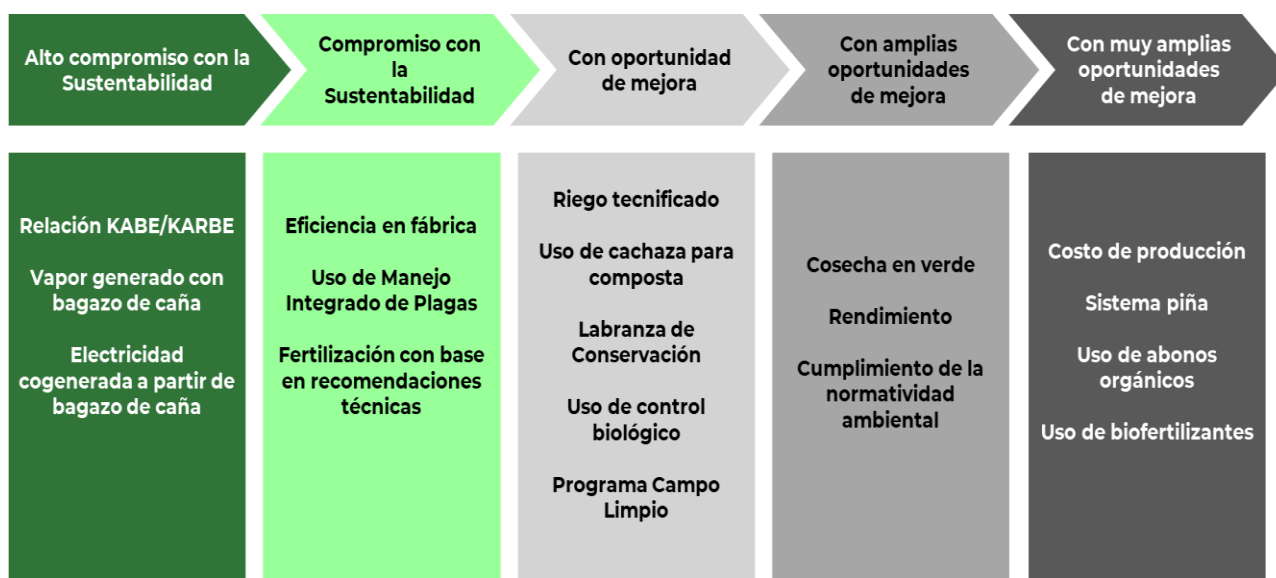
Alto compromiso con la Sustentabilidad

Compromiso con la Sustentabilidad

Con oportunidad de mejora

Con amplias oportunidades de mejora

Con muy amplias oportunidades de mejora

Relación KABE/KARBE

Vapor generado con bagazo de caña

Electricidad cogenerada a partir de bagazo de caña

Eficiencia en fábrica

Uso de Manejo Integrado de Plagas

Fertilización con base en recomendaciones técnicas

Riego tecnificado

Uso de cachaza para composta

Labranza de Conservación

Uso de control biológico

Programa Campo Limpio

Cosecha en verde

Rendimiento

Cumplimiento de la normatividad ambiental

Costo de producción

Sistema piña

Uso de abonos orgánicos

Uso de biofertilizantes